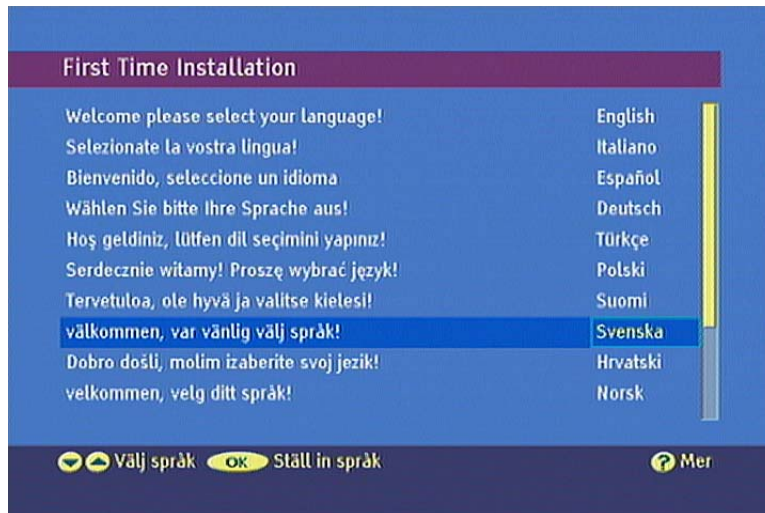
First Time Installation

| | |
|---|---|
| Welcome please select your language! | English |
| Selezionate la vostra lingua! | Italiano |
| Bienvenido, seleccione un idioma | Español |
| Wählen Sie bitte Ihre Sprache aus! | Deutsch |
| Hoş geldiniz, lütfen dil seçimini yapınız! | Türkçe |
| Serdecznie witamy! Proszę wybrać język! | Polski |
| Tervetuloa, ole hyvä ja valitse kielesi! | Suomi |
| välkommen, var vänlig välj språk! | Svenska |
| Dobro došli, molim izaberite svoj jezik! | Hrvatski |
| velkommen, velg ditt språk! | Norsk |

Välj språk OK Ställ in språk ? Mer